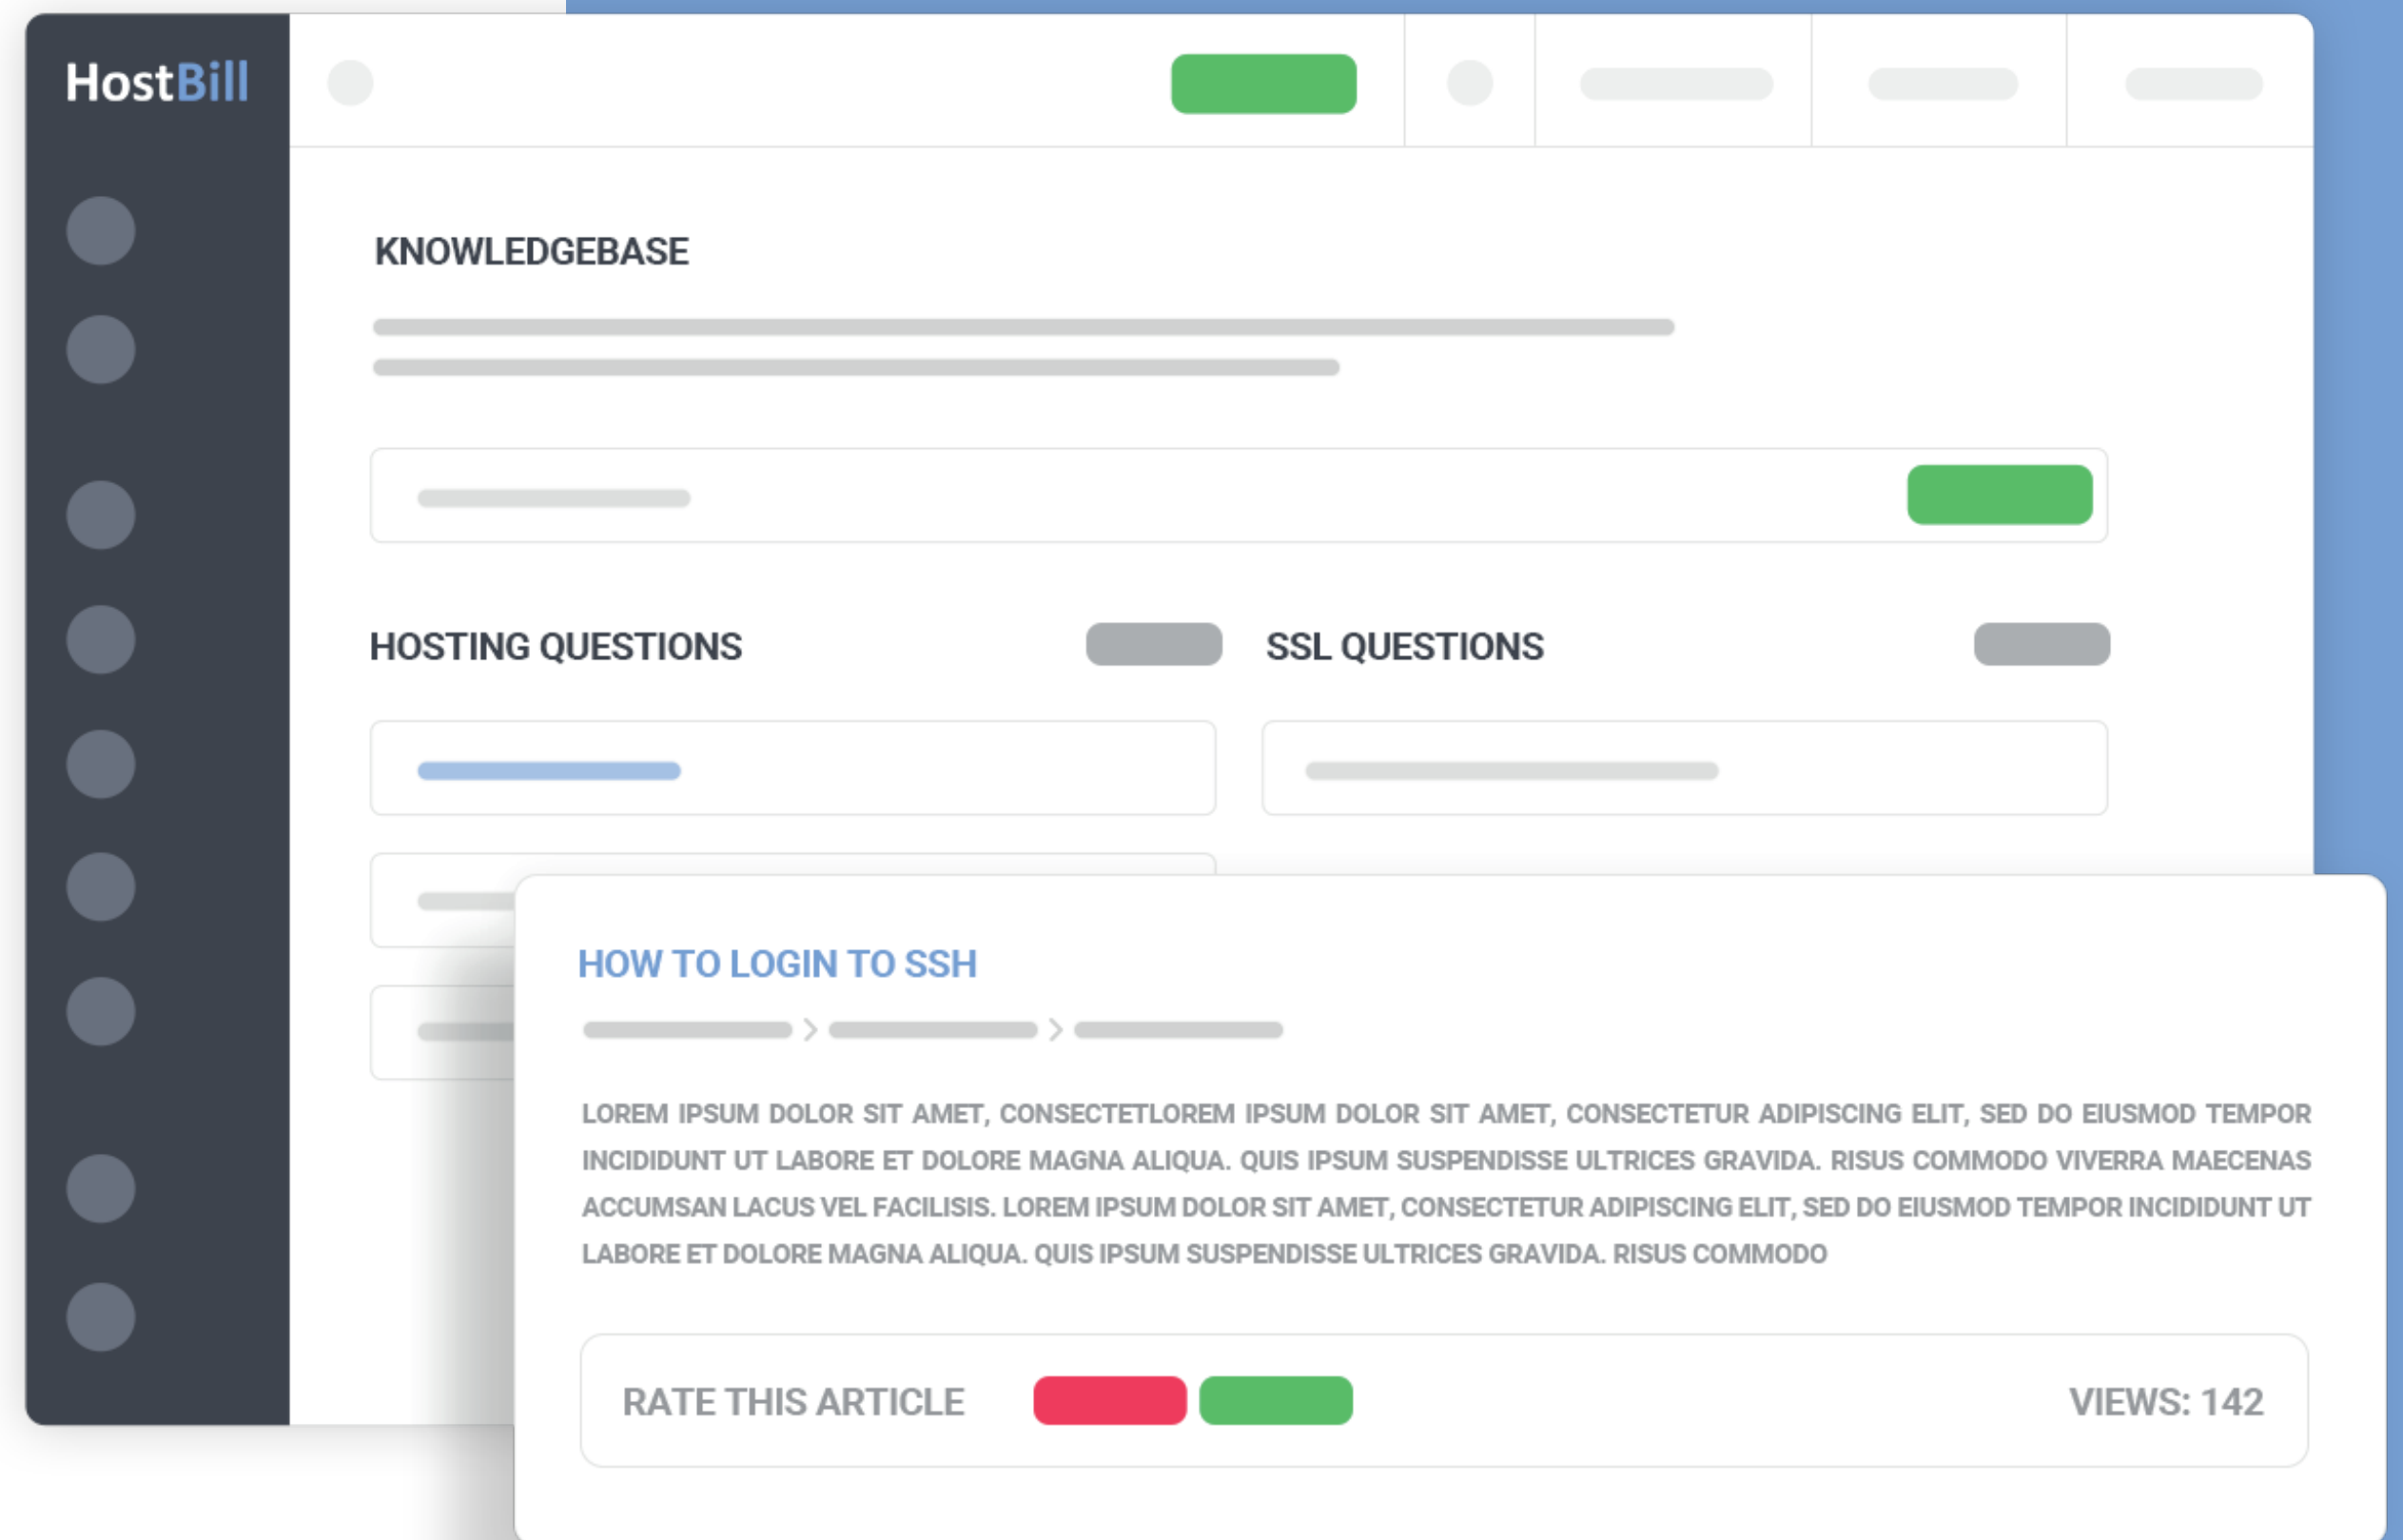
HostBill

KNOWLEDGEBASE

HOSTING QUESTIONS

SSL QUESTIONS

HOW TO LOGIN TO SSH

LOREM IPSUM DOLOR SIT AMET, CONSECTETLOREM IPSUM DOLOR SIT AMET, CONSECTETUR ADIPISCING ELIT, SED DO EIUSMOD TEMPOR INCIDIDUNT UT LABORE ET DOLORE MAGNA ALIQUA. QUIS IPSUM SUSPENDISSE ULTRICES GRAVIDA. RISUS COMMODO VIVERRA MAECENAS ACCUMSAN LACUS VEL FACILISIS. LOREM IPSUM DOLOR SIT AMET, CONSECTETUR ADIPISCING ELIT, SED DO EIUSMOD TEMPOR INCIDIDUNT UT LABORE ET DOLORE MAGNA ALIQUA. QUIS IPSUM SUSPENDISSE ULTRICES GRAVIDA. RISUS COMMODO

RATE THIS ARTICLE

VIEWS: 142